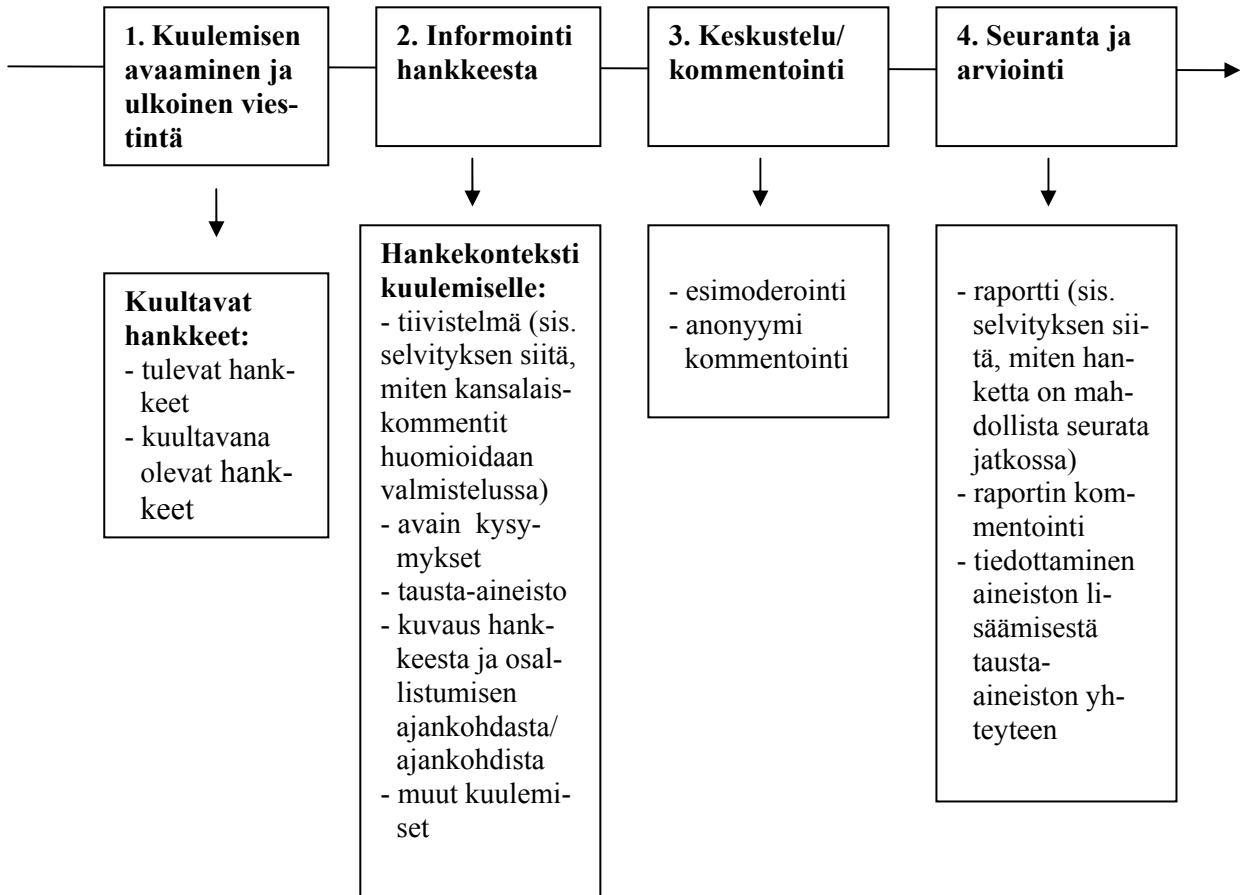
1. Kuulemisen avaaminen ja ulkoinen viestintä

2. Informointi hankkeesta

3. Keskustelu/ kommentointi

4. Seuranta ja arviointi

Kuultavat hankkeet:
- tulevat hankkeet
- kuultavana olevat hankkeet

Hankekonteksti kuulemiselle:
- tiivistelmä (sis. selvityksen siitä, miten kansalaiskommentit huomioidaan valmistelussa)
- avain kysymykset
- tausta-aineisto
- kuvaus hankkeesta ja osallistumisen ajankohdasta/ ajankohdista
- muut kuulemiset

- esimoderointi
- anonyymi kommentointi

- raportti (sis. selvityksen siitä, miten hanketta on mahdollista seurata jatkossa)
- raportin kommentointi
- tiedottaminen aineiston lisäämisestä tausta-aineiston yhteyteen